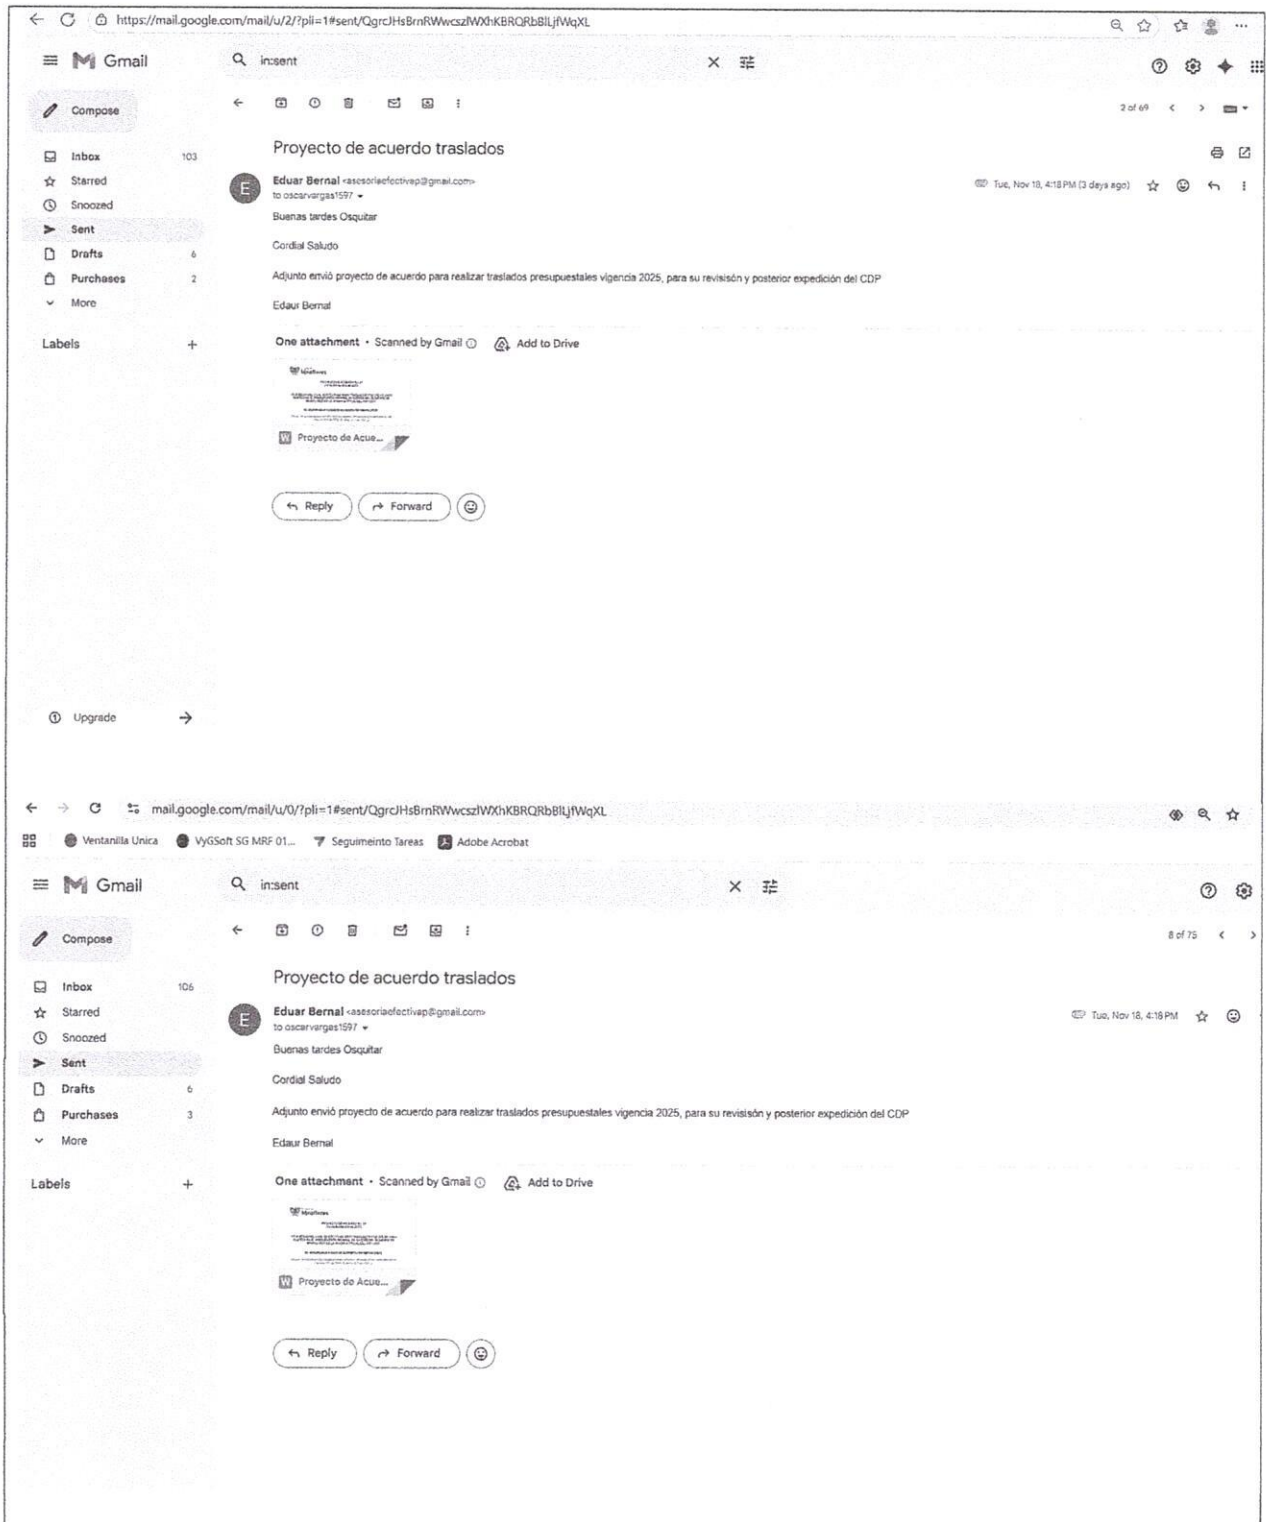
https://mail.google.com/mail/u/2/?pli=1#sent/QgrcJHsBrnRWwcszlWXhKBRQRbBlLjfWqXL

Gmail

in:sent

Compose

Inbox 103
Starred
Snoozed
Sent
Drafts 6
Purchases 2
More

Labels +

2 of 69

Proyecto de acuerdo traslados

Eduar Bernal <asesoriaefectivap@gmail.com>
to oscarvargas1597

Tue, Nov 18, 4:18 PM (3 days ago)

Buenas tardes Osquitar

Cordial Saludo

Adjunto envió proyecto de acuerdo para realizar traslados presupuestales vigencia 2025, para su revisión y posterior expedición del CDP

Edaur Bernal

One attachment • Scanned by Gmail Add to Drive

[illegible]

Proyecto de Acue...

Reply Forward

Upgrade

mail.google.com/mail/u/0/?pli=1#sent/QgrcJHsBrnRWwcszlWXhKBRQRbBlLjfWqXL

Ventanilla Unica VyGSoft SG MRF 01... Seguimeinto Tareas Adobe Acrobat

Gmail

in:sent

Compose

Inbox 106
Starred
Snoozed
Sent
Drafts 6
Purchases 3
More

Labels +

8 of 75

Proyecto de acuerdo traslados

Eduar Bernal <asesoriaefectivap@gmail.com>
to oscarvargas1597

Tue, Nov 18, 4:18 PM

Buenas tardes Osquitar

Cordial Saludo

Adjunto envió proyecto de acuerdo para realizar traslados presupuestales vigencia 2025, para su revisión y posterior expedición del CDP

Edaur Bernal

One attachment • Scanned by Gmail Add to Drive

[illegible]

Proyecto de Acue...

Reply Forward